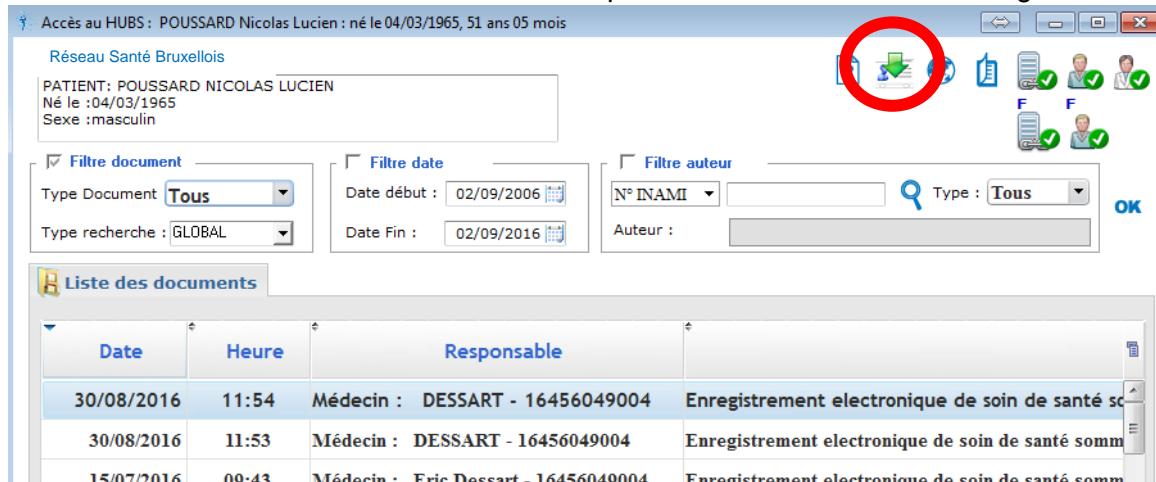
Accès au HUBS : POUSSARD Nicolas Lucien : né le 04/03/1965, 51 ans 05 mois

Réseau Santé Bruxellois

PATIENT: POUSSARD NICOLAS LUCIEN
Né le :04/03/1965
Sexe :masculin

F F

Filtre document
Type Document Tous
Type recherche : GLOBAL

Filtre date
Date début : 02/09/2006
Date Fin : 02/09/2016

Filtre auteur
N° INAMI
Type : Tous
Auteur :

OK

Liste des documents

| Date | Heure | Responsable | |
|---|---|---|---|
| 30/08/2016 | 11:54 | Médecin : DESSART - 16456049004 | Enregistrement electronique de soin de santé so |
| 30/08/2016 | 11:53 | Médecin : DESSART - 16456049004 | Enregistrement electronique de soin de santé somm |
| 15/07/2016 | 09:43 | Médecin : Eric Dessart - 16456049004 | Enregistrement electronique de soin de santé somm |